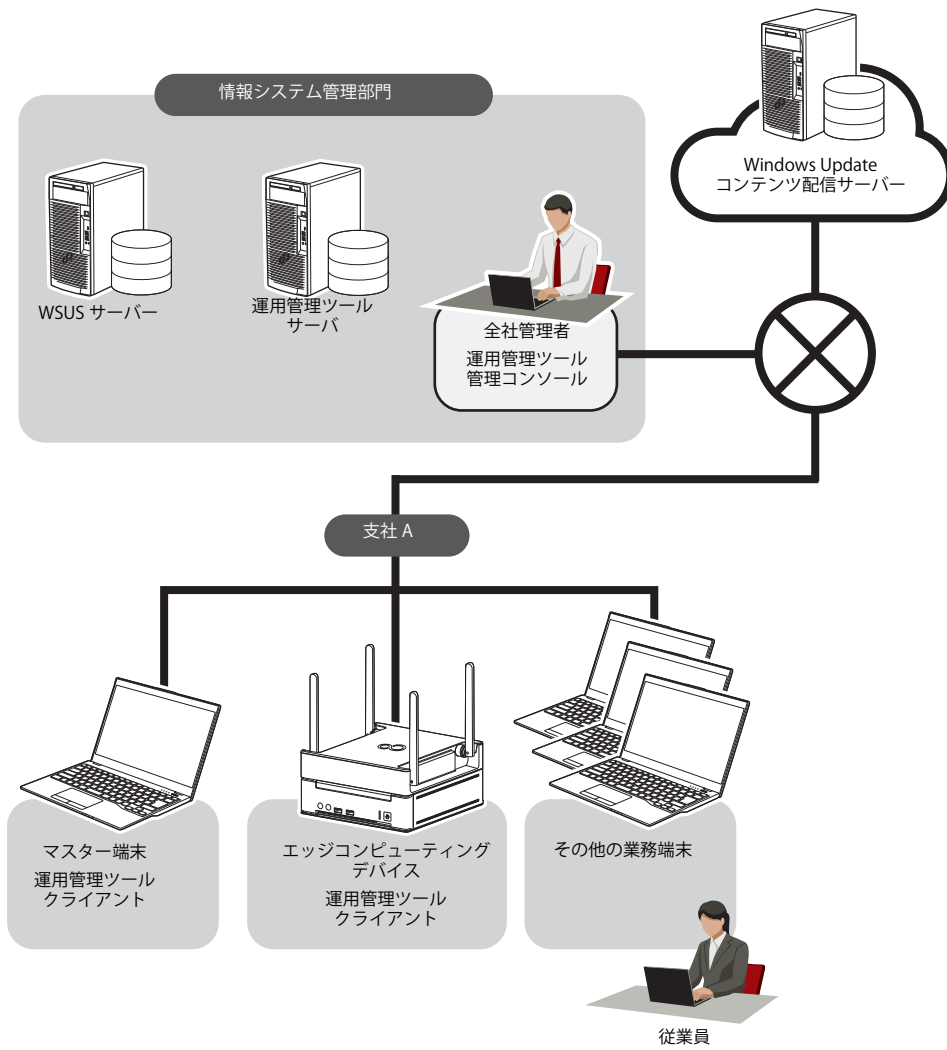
情報システム管理部門

WSUS サーバー

運用管理ツール
サーバ

全社管理者

運用管理ツール
管理コンソール

Windows Update
コンテンツ配信サーバー

支社 A

マスター端末

運用管理ツール
クライアント

エッジコンピューティング
デバイス

運用管理ツール
クライアント

その他の業務端末

従業員